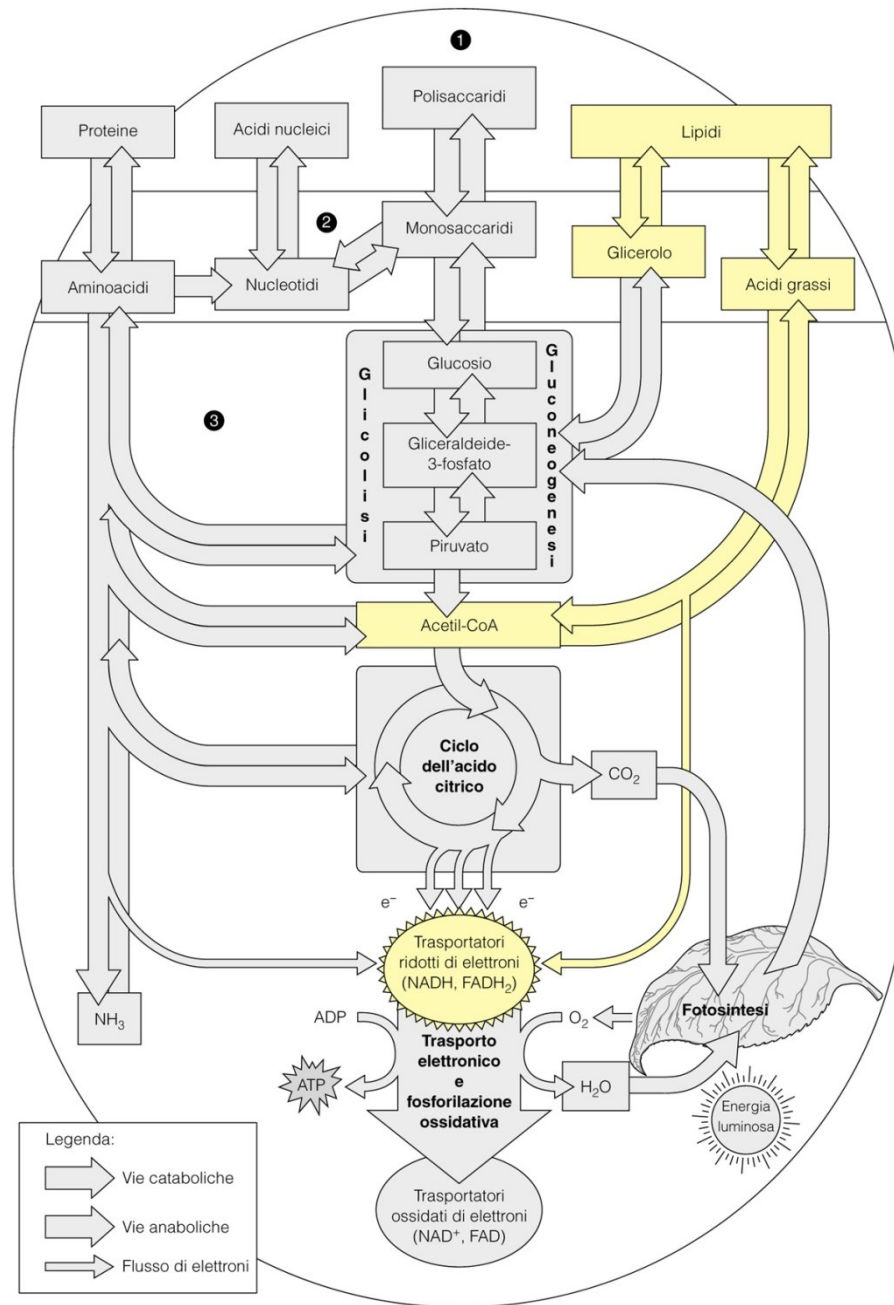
1

Proteine

Acidi nucleici

Polisaccaridi

Lipidi

2

Monosaccaridi

Glicerolo

Acidi grassi

Aminoacidi

Nucleotidi

Glicolisi

Glucosio

Gluconeogenesi

3

Gliceraldeide-3-fosfato

Piruvato

Acetil-CoA

Ciclo dell'acido citrico

$CO_2$

$e^-$

$e^-$

Trasportatori ridotti di elettroni (NADH, $FADH_2$)

$NH_3$

ADP

$O_2$

Fotosintesi

Trasporto elettronico e fosforilazione ossidativa

ATP

$H_2O$

Energia luminosa

Legenda:

Vie cataboliche

Vie anaboliche

Flusso di elettroni

Trasportatori ossidati di elettroni ($NAD^+$, FAD)